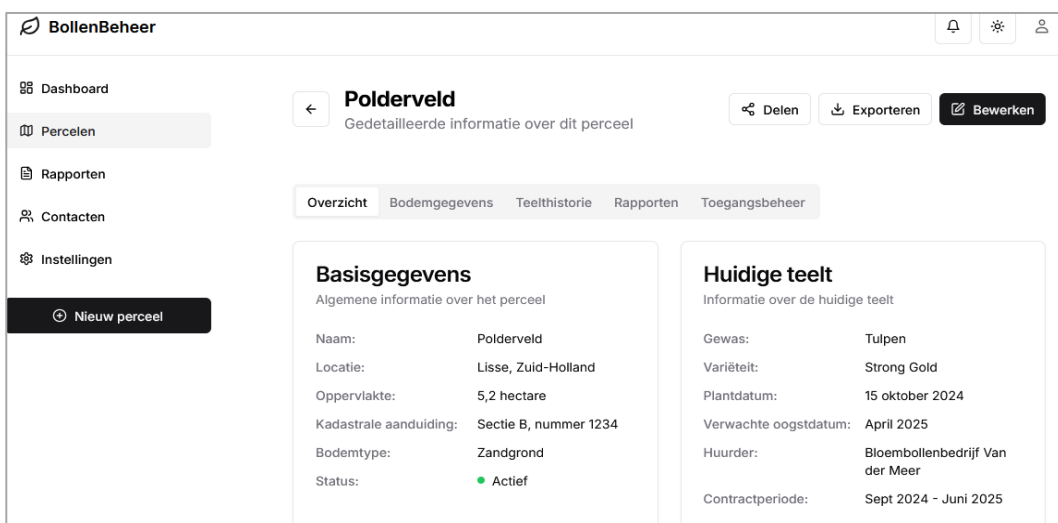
BollenBeheer

Dashboard
Percelen
Rapporten
Contacten
Instellingen

Nieuw perceel

Polderveld
Gedetailleerde informatie over dit perceel

Delen
Exporteren
Bewerken

Overzicht
Bodemgegevens
Teelthistorie
Rapporten
Toegangsbeheer

Basisgegevens
Algemene informatie over het perceel

| | |
|---|---|
| Naam: | Polderveld |
| Locatie: | Lisse, Zuid-Holland |
| Oppervlakte: | 5,2 hectare |
| Kadastrale aanduiding: | Sectie B, nummer 1234 |
| Bodemtype: | Zandgrond |
| Status: | Actief |

Huidige teelt
Informatie over de huidige teelt

| | |
|---|---|
| Gewas: | Tulpen |
| Variëteit: | Strong Gold |
| Plantdatum: | 15 oktober 2024 |
| Verwachte oogstdatum: | April 2025 |
| Huurder: | Bloembollenbedrijf Van der Meer |
| Contractperiode: | Sept 2024 - Juni 2025 |